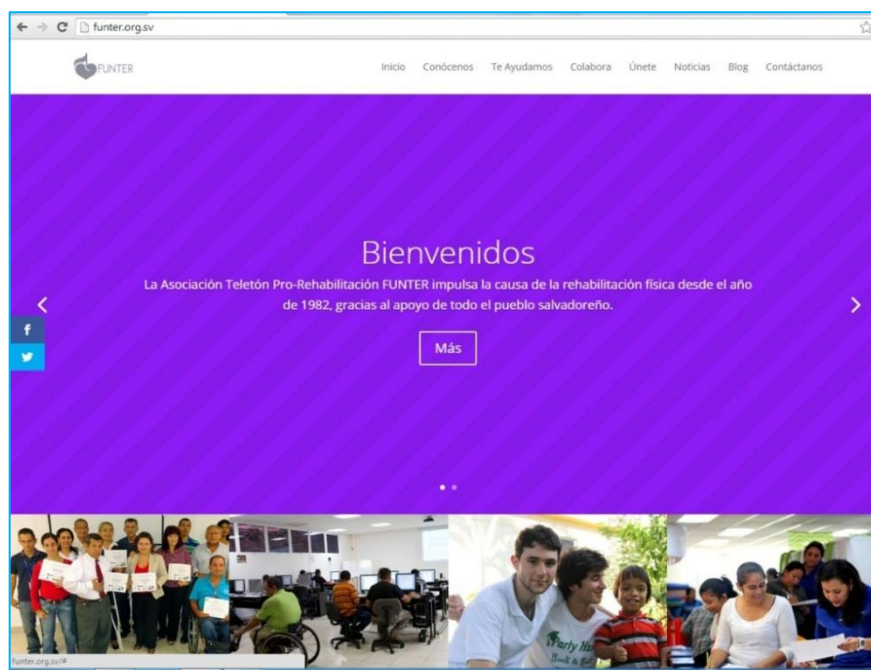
funter.org.sv

FUNTER

Inicio Conócenos Te Ayudamos Colabora Únete Noticias Blog Contáctanos

Bienvenidos

La Asociación Teletón Pro-Rehabilitación FUNTER impulsa la causa de la rehabilitación física desde el año de 1982, gracias al apoyo de todo el pueblo salvadoreño.

Más

f

funter.org.sv/#